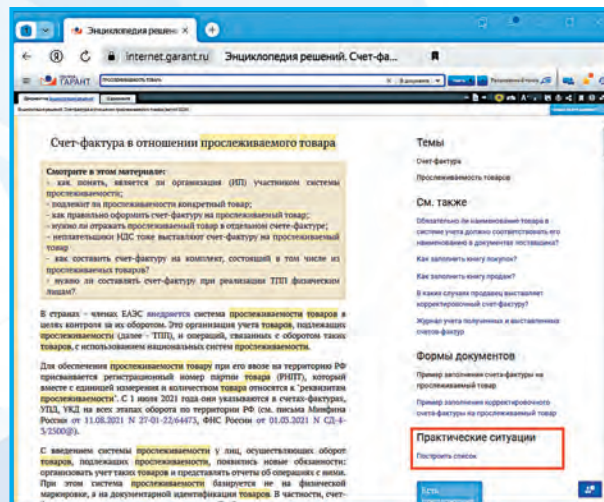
Энциклопедия решен

internet.garant.ru Энциклопедия решений. Счет-фа...

ГАРАНТ прослеживаемость товара

Счет-фактура в отношении прослеживаемого товара

Смотрите в этом материале:
- как понять, является ли организация (ИП) участником системы прослеживаемости;
- подлежит ли прослеживаемости конкретный товар;
- как правильно оформить счет-фактуру на прослеживаемый товар;
- нужно ли отражать прослеживаемый товар в отдельном счете-фактуре;
- неплательщики НДС тоже выставляют счет-фактуру на прослеживаемый товар;
- как составить счет-фактуру на комплект, состоящий в том числе из прослеживаемых товаров?
- нужно ли составлять счет-фактуру при реализации ТПП физическим лицам?

В странах - членах ЕАЭС внедряется система прослеживаемости товаров в целях контроля за их оборотом. Это организация учета товаров, подлежащих прослеживаемости (далее - ТПП), и операций, связанных с оборотом таких товаров, с использованием национальных систем прослеживаемости.

Для обеспечения прослеживаемости товара при его ввозе на территорию РФ присваивается регистрационный номер партии товара (РНПТ), который вместе с единицей измерения и количеством товара относятся к "реквизитам прослеживаемости". С 1 июля 2021 года они указываются в счетах-фактурах, УПД, УКД на всех этапах оборота по территории РФ (см. письма Минфина России от 11.08.2021 N 27-01-22/64473, ФНС России от 01.03.2021 N СД-4-3/2500@).

С введением системы прослеживаемости у лиц, осуществляющих оборот товаров, подлежащих прослеживаемости, появились новые обязанности: организовать учет таких товаров и представлять отчеты об операциях с ними. При этом система прослеживаемости базируется не на физической маркировке, а на документарной идентификации товаров. В частности, счет-

Темы
Счет-фактура
Прослеживаемость товаров

См. также
Обязательно ли наименование товара в системе учета должно соответствовать его наименованию в документах поставщика?
Как заполнить книгу покупок?
Как заполнить книгу продаж?
В каких случаях продавец выставляет корректировочный счет-фактуру?
Журнал учета полученных и выставленных счетов-фактур

Формы документов
Пример заполнения счета-фактуры на прослеживаемый товар
Пример заполнения корректировочного счета-фактуры на прослеживаемый товар

Практические ситуации
Построить список